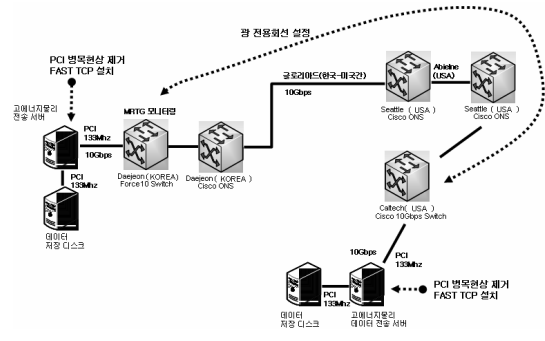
광 전용회선 설정

PCI 병목현상 제거
FAST TCP 설치

고에너지물리
전송 서버

PCI
133Mhz

10Gbps

PCI
133Mhz

데이터
저장 디스크

MRTG 모니터링

Daejeon (KOREA)
Force10 Switch

Daejeon (KOREA)
Cisco ONS

글로리아드(한국-미국간)
10Gbps

Seattle (USA)
Cisco ONS

Abilene
(USA)

Seattle (USA)
Cisco ONS

Caltech(USA)
Cisco 10Gbps Switch

10Gbps

PCI
133Mhz

PCI 병목현상 제거
FAST TCP 설치

PCI
133Mhz

데이터
저장 디스크

고에너지물리
데이터 전송 서버